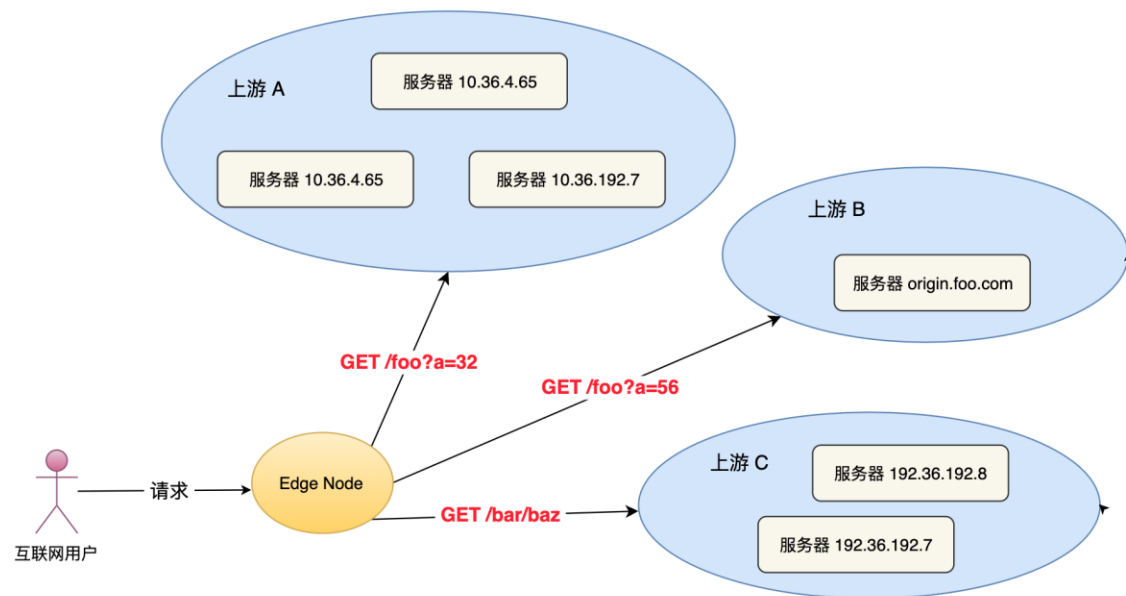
上游 A

服务器 10.36.4.65

服务器 10.36.4.65

服务器 10.36.192.7

上游 B

服务器 origin.foo.com

GET /foo?a=32

GET /foo?a=56

上游 C

服务器 192.36.192.8

服务器 192.36.192.7

请求

Edge Node

GET /bar/baz

互联网用户